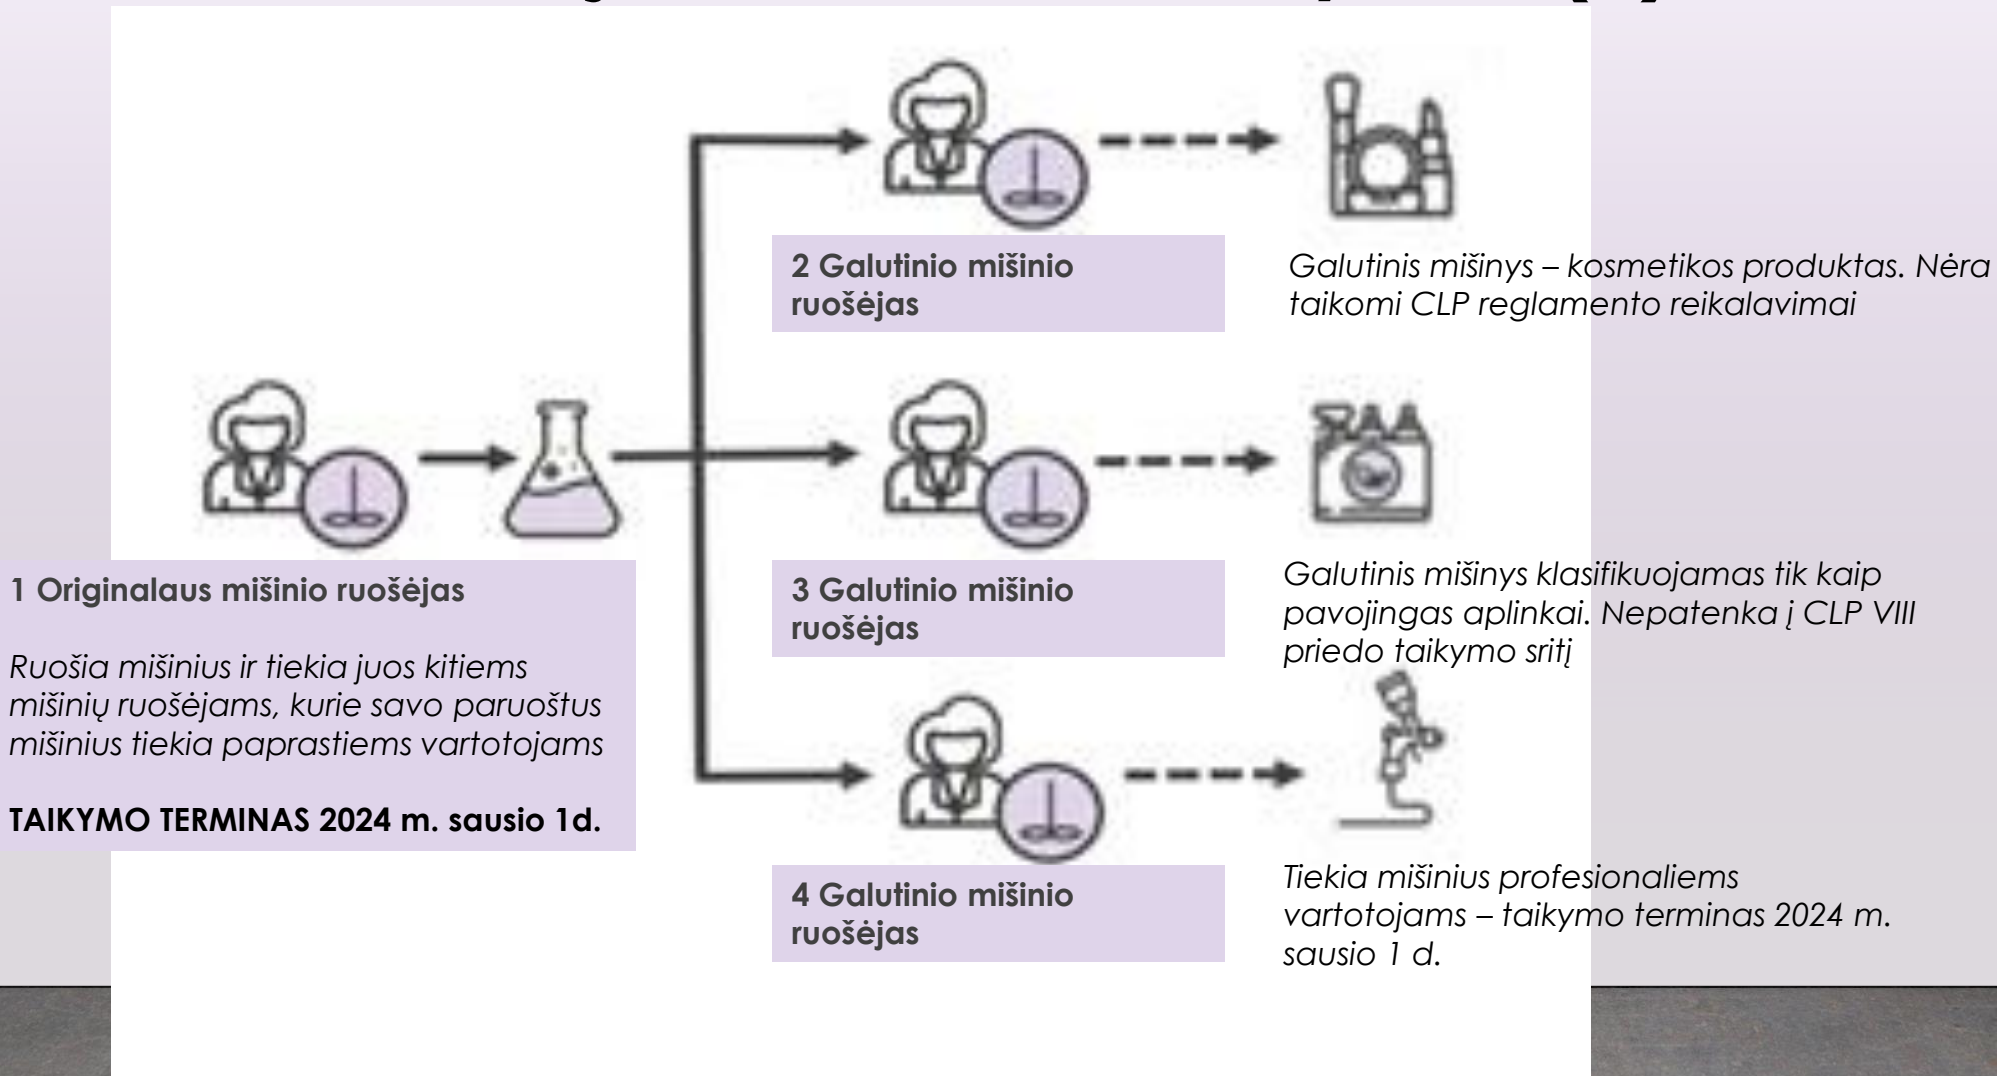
1 Originalaus mišinio ruošėjas

Ruošia mišinius ir tiekia juos kitiems mišinių ruošėjams, kurie savo paruoštus mišinius tiekia paprastiems vartotojams

TAIKYMO TERMINAS 2024 m. sausio 1d.

2 Galutinio mišinio ruošėjas

Galutinis mišinys – kosmetikos produktas. Nėra taikomi CLP reglamento reikalavimai

3 Galutinio mišinio ruošėjas

Galutinis mišinys klasifikuojamas tik kaip pavojingas aplinkai. Nepatenka į CLP VIII priedo taikymo sritį

4 Galutinio mišinio ruošėjas

Tiekia mišinius profesionaliems vartotojams – taikymo terminas 2024 m. sausio 1 d.